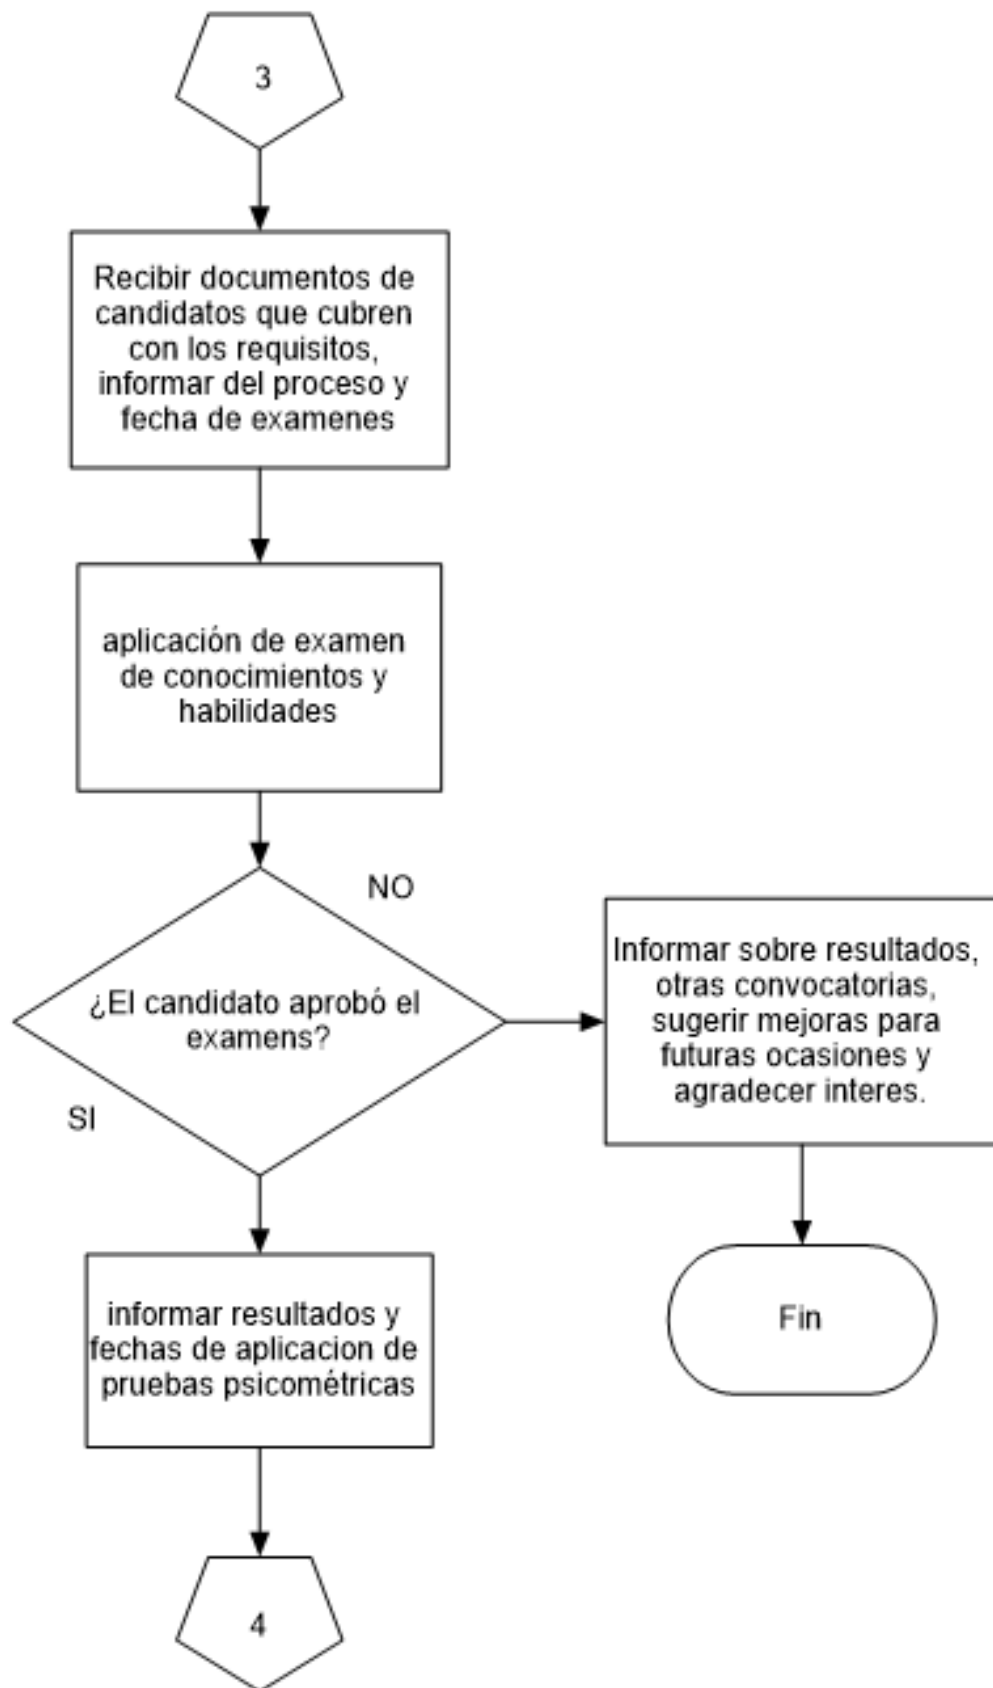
3

Recibir documentos de candidatos que cubren con los requisitos, informar del proceso y fecha de examenes

aplicación de examen de conocimientos y habilidades

NO

¿El candidato aprobó el examens?

SI

Informar sobre resultados, otras convocatorias, sugerir mejoras para futuras ocasiones y agradecer interes.

Fin

informar resultados y fechas de aplicacion de pruebas psicométricas

4